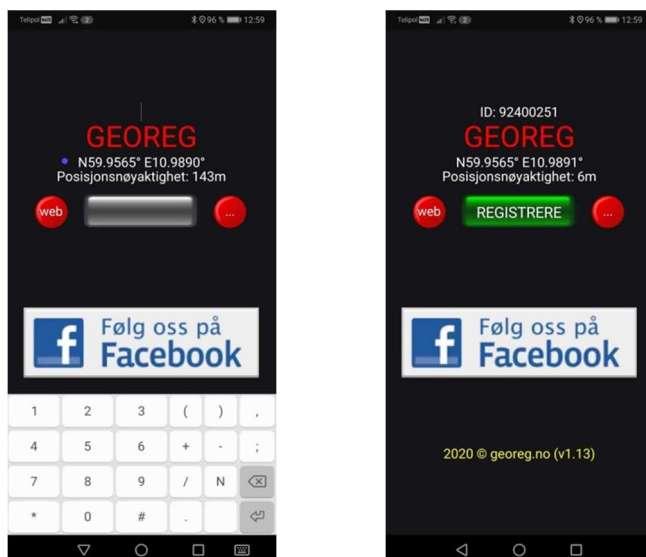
Telipol 96 % 12:59

GEOREG
N59.9565° E10.9890°
Posisjonsnøyaktighet: 143m

web ...

f Følg oss på Facebook

| 1 | 2 | 3 | ( | ) | , |
|---|---|---|---|---|---|
| 4 | 5 | 6 | + | - | ; |
| 7 | 8 | 9 | / | N | |
| * | 0 | # | . | | |

Telipol 96 % 12:59

ID: 92400251
GEOREG
N59.9565° E10.9891°
Posisjonsnøyaktighet: 6m

web REGISTRERE ...

f Følg oss på Facebook

2020 © georeg.no (v1.13)